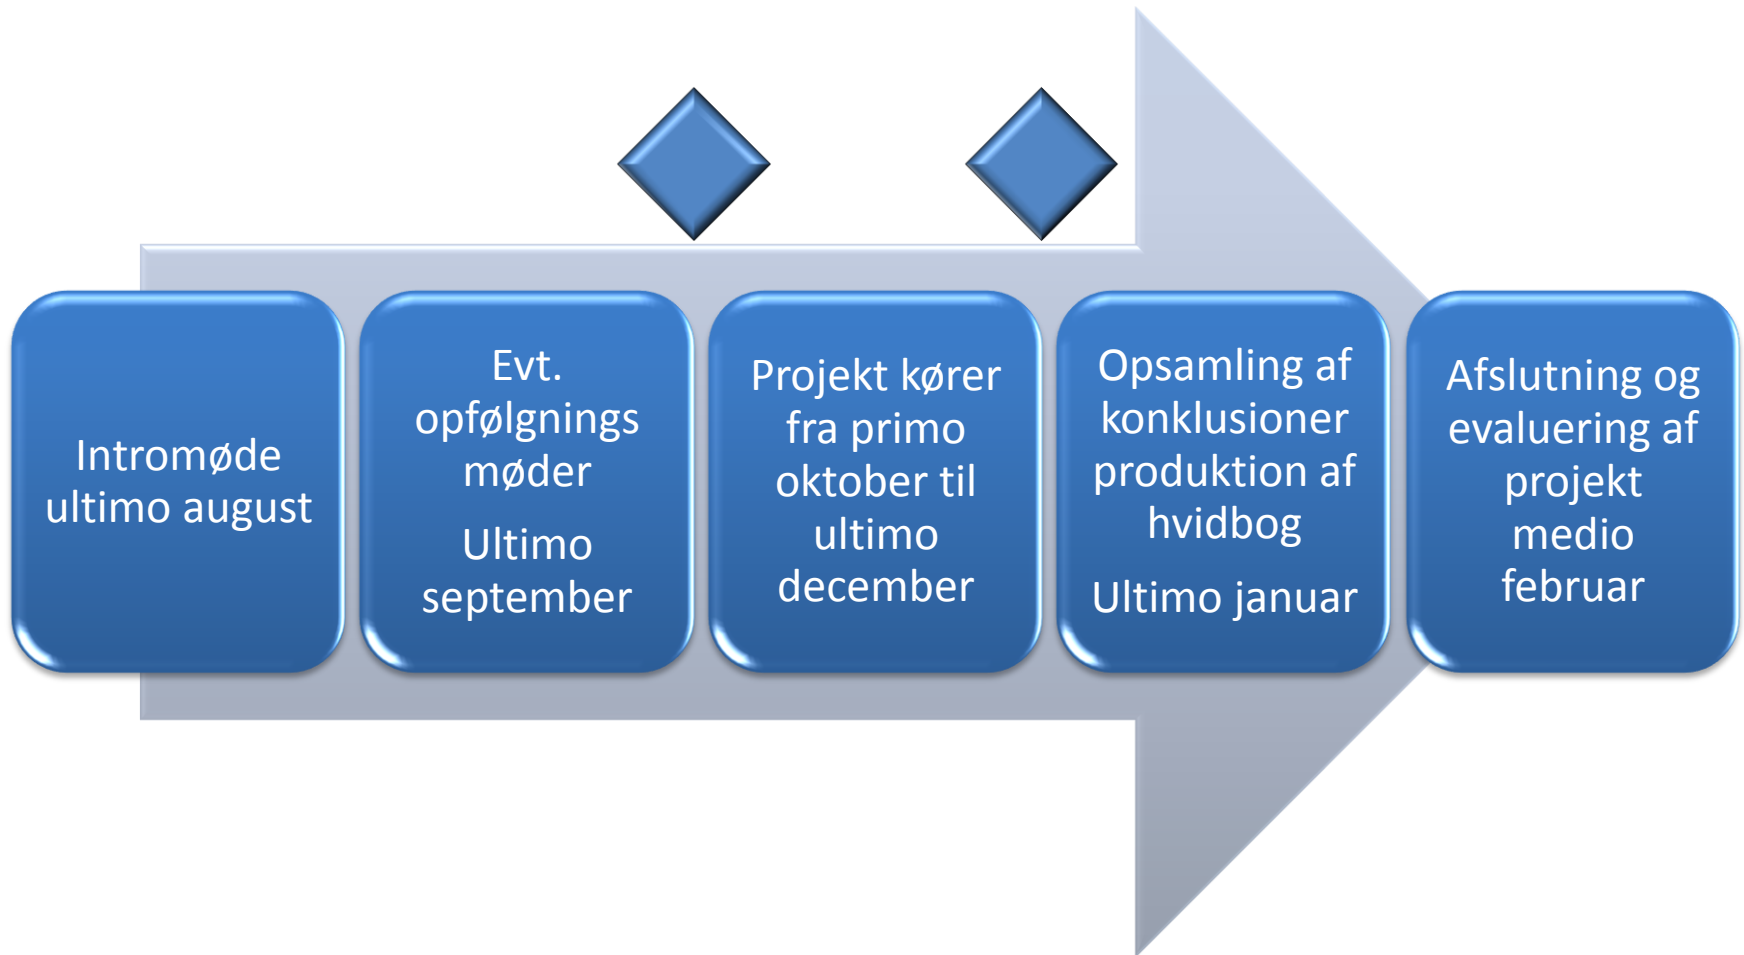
Intromøde ultimo august

Evt. opfølgnings møder

Ultimo september

Projekt kører fra primo oktober til ultimo december

Opsamling af konklusioner produktion af hvidbog

Ultimo januar

Afslutning og evaluering af projekt medio februar